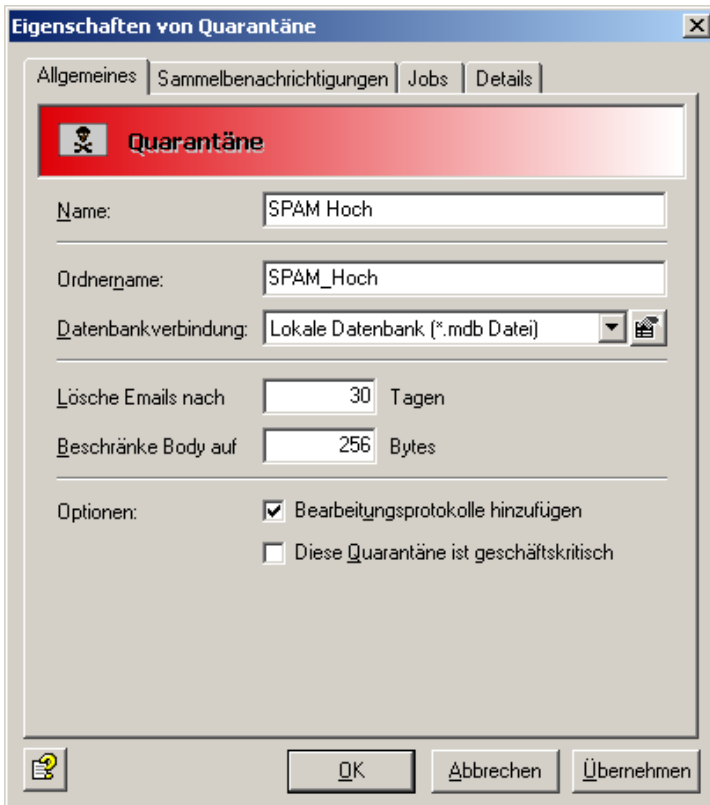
Eigenschaften von Quarantäne

Allgemeines | Sammelbenachrichtigungen | Jobs | Details

Quarantäne

Name: SPAM Hoch

Ordnername: SPAM_Hoch

Datenbankverbindung: Lokale Datenbank (*.mdb Datei)

Lösche Emails nach 30 Tagen

Beschränke Body auf 256 Bytes

Optionen: Bearbeitungsprotokolle hinzufügen

Diese Quarantäne ist geschäftskritisch

OK Abbrechen Übernehmen